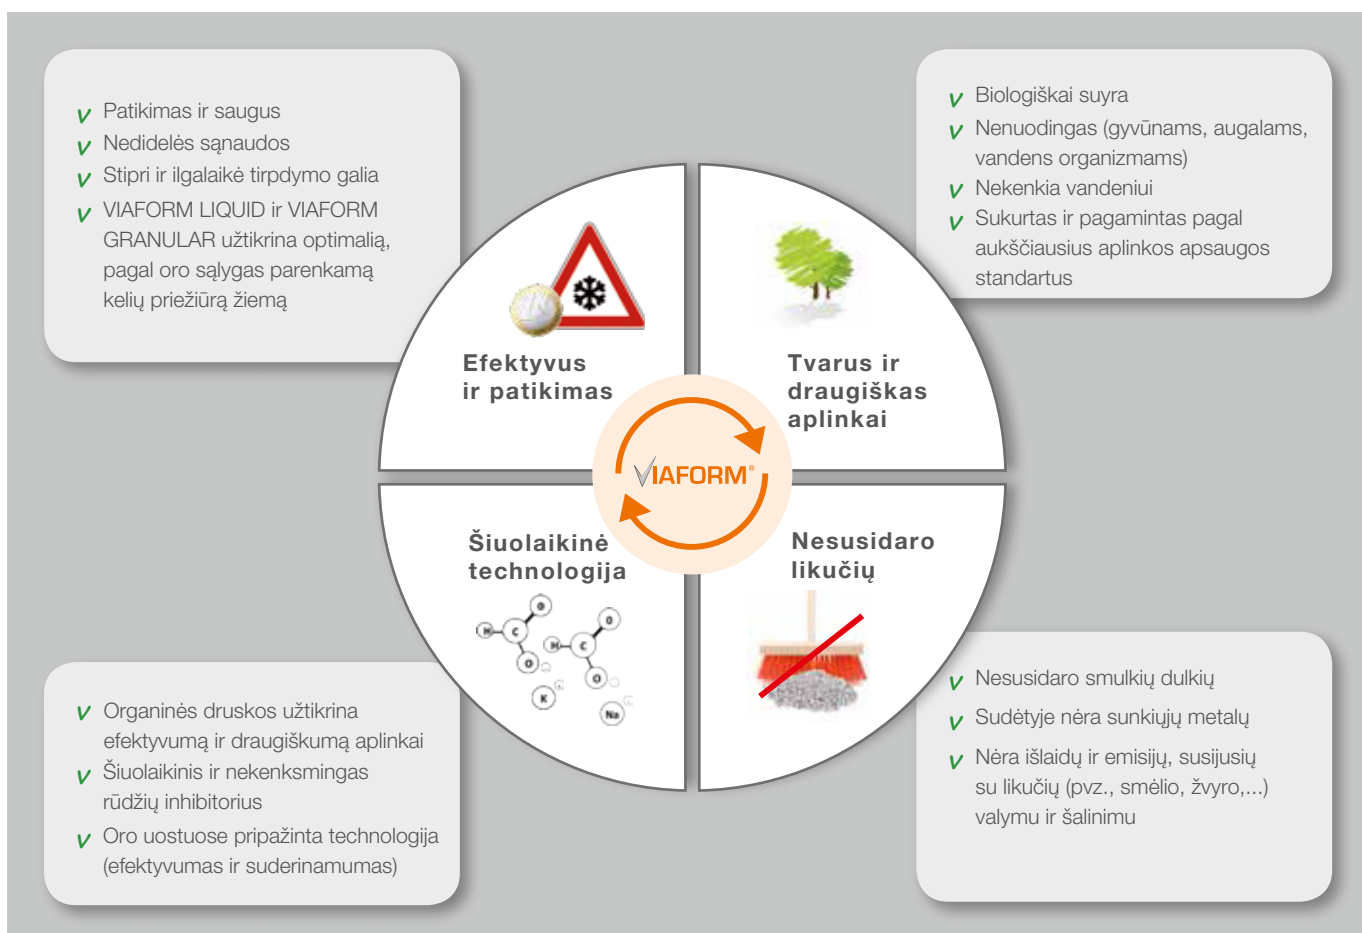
v Patikimas ir saugus
v Nedidelės sąnaudos
v Stipri ir ilgalaikė tirpdymo galia
v VIAFORM LIQUID ir VIAFORM GRANULAR užtikrina optimalią, pagal oro sąlygas parenkamą kelių priežiūrą žiemą

v Biologiškai suyra
v Nenuodingas (gyvūnams, augalams, vandens organizmams)
v Nekenkia vandeniui
v Sukurtas ir pagamintas pagal aukščiausius aplinkos apsaugos standartus

Efektyvus ir patikimas

Tvarus ir draugiškas aplinkai

VIAFORM®

Šiuolaikinė technologija

Nesusidaro likučių

H C O O K Na H C O O

v Organinės druskos užtikrina efektyvumą ir draugiškumą aplinkai
v Šiuolaikinis ir nekenksmingas rūdžių inhibitorius
v Oro uostuose pripažinta technologija (efektyvumas ir suderinamumas)

v Nesusidaro smulkių dulkių
v Sudėtyje nėra sunkiųjų metalų
v Nėra išlaidų ir emisijų, susijusių su likučių (pvz., smėlio, žvyro,...) valymu ir šalinimu